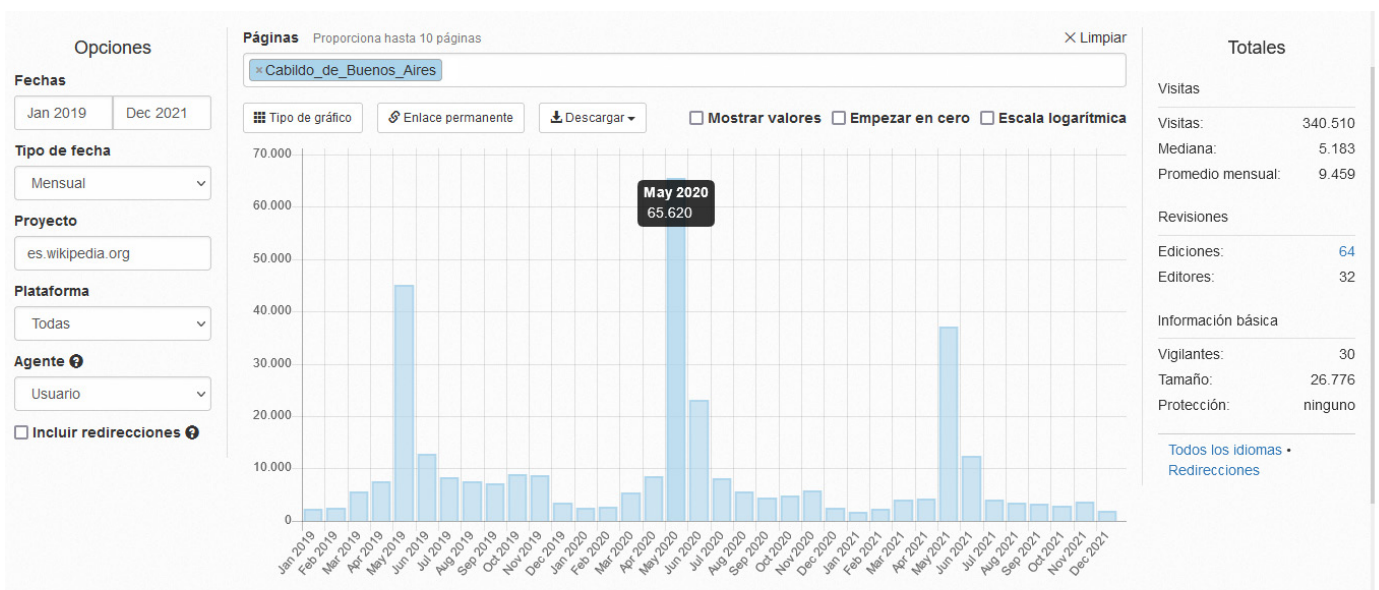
Opciones

Fechas

Jan 2019 | Dec 2021

Tipo de fecha

Mensual

Proyecto

es.wikipedia.org

Plataforma

Todas

Agente

Usuario

Incluir redirecciones

Páginas Proporciona hasta 10 páginas

× Limpiar

× Cabildo_de_Buenos_Aires

Tipo de gráfico

Enlace permanente

Descargar

Mostrar valores

Empezar en cero

Escala logarítmica

70.000
60.000
50.000
40.000
30.000
20.000
10.000
0

May 2020
65.620

Jan 2019, Feb 2019, Mar 2019, Apr 2019, May 2019, Jun 2019, Jul 2019, Aug 2019, Sep 2019, Oct 2019, Nov 2019, Dec 2019, Jan 2020, Feb 2020, Mar 2020, Apr 2020, May 2020, Jun 2020, Jul 2020, Aug 2020, Sep 2020, Oct 2020, Nov 2020, Dec 2020, Jan 2021, Feb 2021, Mar 2021, Apr 2021, May 2021, Jun 2021, Jul 2021, Aug 2021, Sep 2021, Oct 2021, Nov 2021, Dec 2021

Totales

Visitas

| | |
|---|---|
| Visitas: | 340.510 |
| Mediana: | 5.183 |
| Promedio mensual: | 9.459 |

Revisiones

| | |
|---|---|
| Ediciones: | 64 |
| Editores: | 32 |

Información básica

| | |
|---|---|
| Vigilantes: | 30 |
| Tamaño: | 26.776 |
| Protección: | ninguno |

Todos los idiomas • Redirecciones